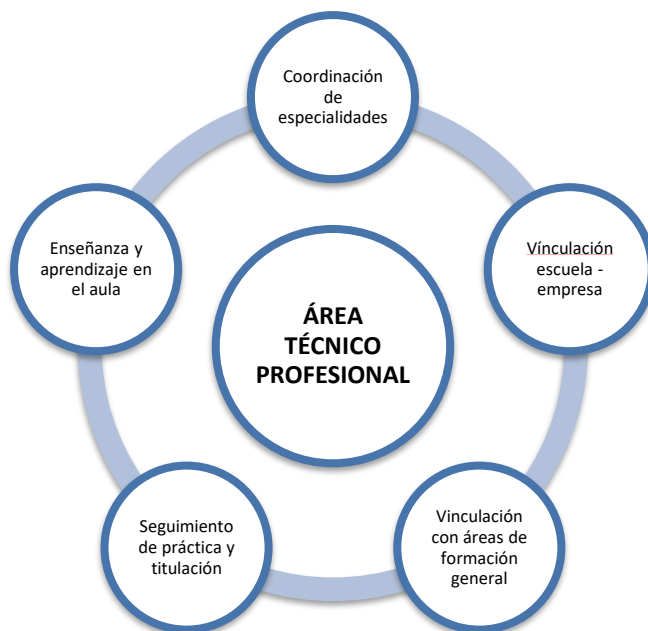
ÁREA TÉCNICO PROFESIONAL

Coordinación de especialidades

Vínculación escuela - empresa

Vinculación con áreas de formación general

Seguimiento de práctica y titulación

Enseñanza y aprendizaje en el aula